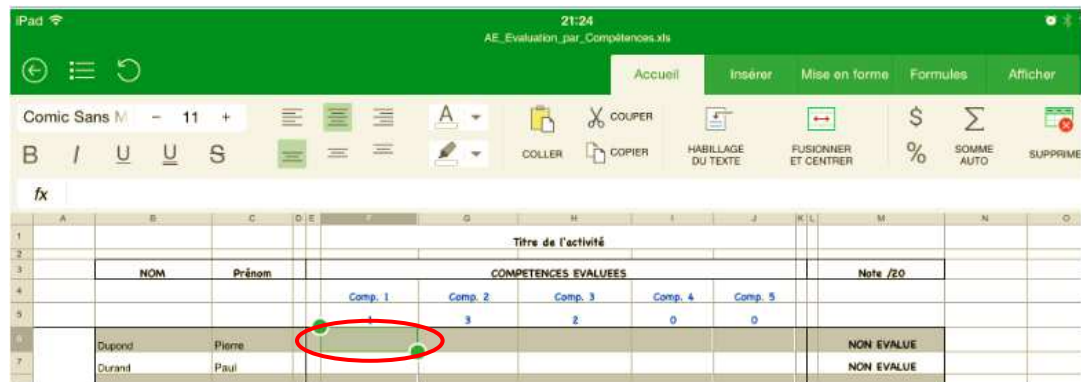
iPad 21:24 AE_Evaluation_par_Compétences.xls

Accueil Insérer Mise en forme Formules Afficher

Comic Sans M − 11 +

B I U U S

COLLER COUPER COPIER HABILLAGE DU TEXTE FUSIONNER ET CENTRER $ % SOMME AUTO SUPPRIME

fx

| | A | B | C | D | E | F | G | H | I | J | K | L | M | N | O |
|---|---|---|---|---|---|---|---|---|---|---|---|---|---|---|---|
| 1 | | | | | | | | Titre de l'activité | | | | | | | |
| 2 | | | | | | | | | | | | | | | |
| 3 | | NOM | Prénom | | | | | COMPETENCES EVALUEES | | | | | Note /20 | | |
| 4 | | | | | | Comp. 1 | Comp. 2 | Comp. 3 | Comp. 4 | Comp. 5 | | | | | |
| 5 | | | | | | 1 | 3 | 2 | 0 | 0 | | | | | |
| 6 | | Dupond | Pierre | | | | | | | | | | NON EVALUE | | |
| 7 | | Durand | Paul | | | | | | | | | | NON EVALUE | | |